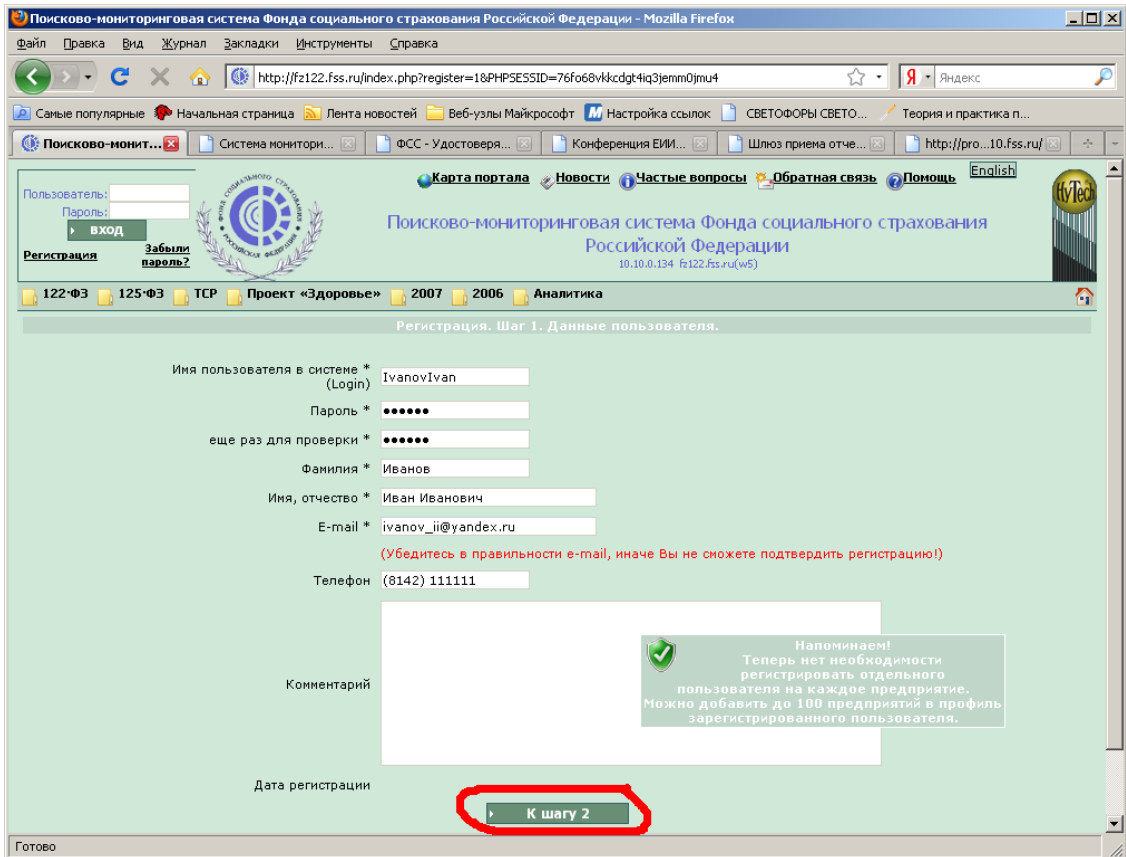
Поисково-мониторинговая система Фонда социального страхования Российской Федерации - Mozilla Firefox

Файл Правка Вид Журнал Закладки Инструменты Справка

http://fz122.fss.ru/index.php?register=1&PHPSESSID=76fo68vkkcdgt4iq3jemm0jmu4

Яндекс

Самые популярные Начальная страница Лента новостей Веб-узлы Майкрософт Настройка ссылок СВЕТОФОРЫ СВЕТО... Теория и практика п...

Поисково-монит... Система монитори... ФСС - Удостоверя... Конференция ЕИИ... Шлюз приема отче... http://pro...10.fss.ru/

Пользователь:
Пароль:
вход
Регистрация
Забыли пароль?

Карта портала Новости Частые вопросы Обратная связь Помощь English

Поисково-мониторинговая система Фонда социального страхования Российской Федерации
10.10.0.134 fz122.fss.ru(w5)

122-ФЗ 125-ФЗ ТСР Проект «Здоровье» 2007 2006 Аналитика

Регистрация. Шаг 1. Данные пользователя.

Имя пользователя в системе * (Login) IvanovIvan
Пароль * ••••••
еще раз для проверки * ••••••
Фамилия * Иванов
Имя, отчество * Иван Иванович
E-mail * ivanov_ii@yandex.ru
(Убедитесь в правильности e-mail, иначе Вы не сможете подтвердить регистрацию!)
Телефон (8142) 111111
Комментарий

Напоминаем!
Теперь нет необходимости регистрировать отдельного пользователя на каждое предприятие.
Можно добавить до 100 предприятий в профиль зарегистрированного пользователя.

Дата регистрации
К шагу 2

Готово